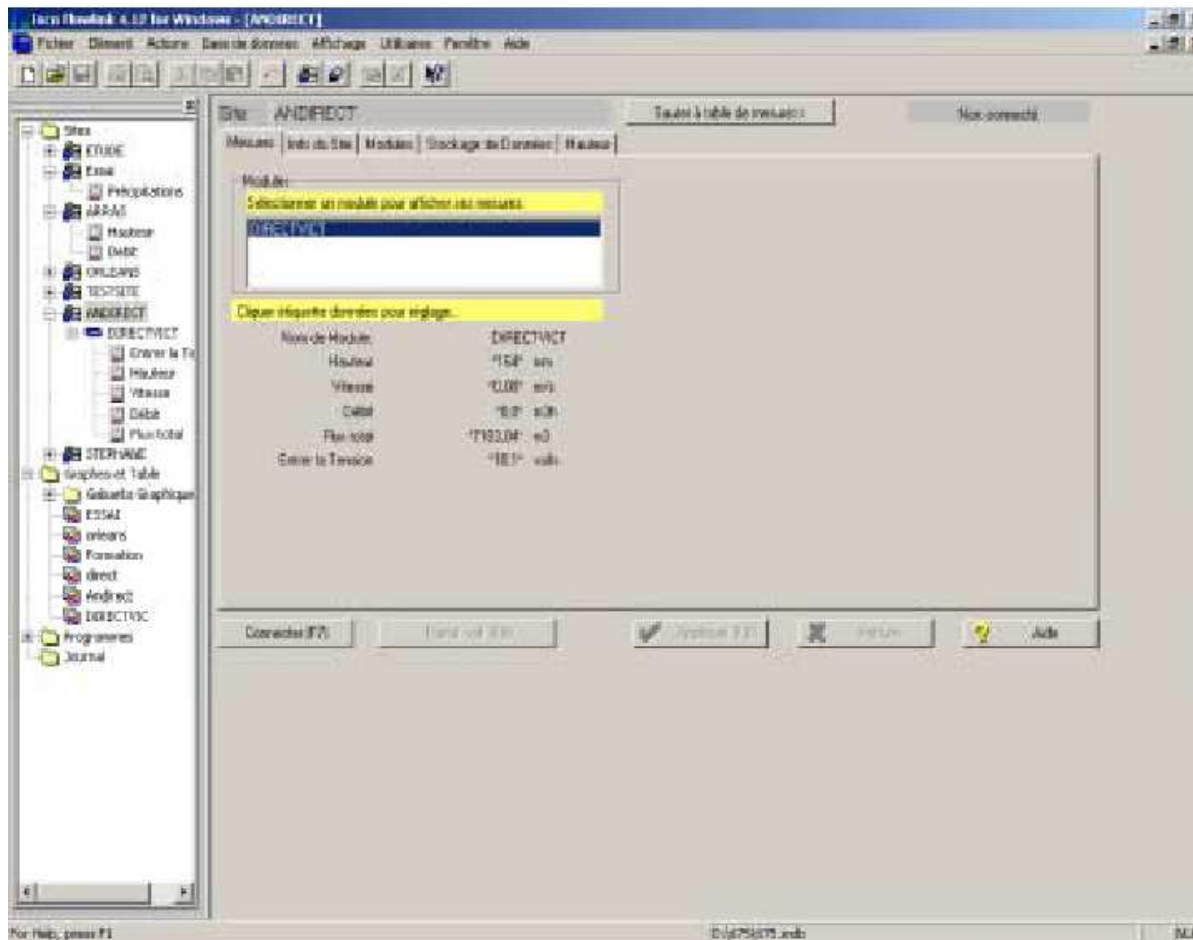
Isco Flowlink 4.12 for Windows - [ANDIRECT]

Fichier Element Actions Base de données Affichage Utilitaires Fenêtre Aide

Sites
ETUDE
Essai
Précipitations
ARRAS
Hauteur
Débit
ORLEANS
TESTSITE
ANDIRECT
DIRECTVICT
Entrer la Te
Hauteur
Vitesse
Débit
Flux total
STEPHANE
Graphes et Table
Gabarits Graphique
ESSAI
orleans
Formation
direct
Andirect
DIRECTVIC
Programmes
Journal

Site: ANDIRECT

Tourni à table de mesures

Non connecté

Mesures | Info du Site | Modules | Stockage de Données | Hauteur

Modules
Sélectionner un module pour afficher ses mesures.
DIRECTVICT

Cliquer étiquette données pour réglage.

| | |
|---|---|
| Nom de Module: | DIRECTVICT |
| Hauteur | *1,58* mm |
| Vitesse | *0,00* m/s |
| Débit | *0,0* m3h |
| Flux total | *7183,04* m3 |
| Entrer la Tension | *10,1* volts |

Connecter (F7)

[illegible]

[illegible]

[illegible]

Aide

For Help, press F1

D:\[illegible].mdb

NU